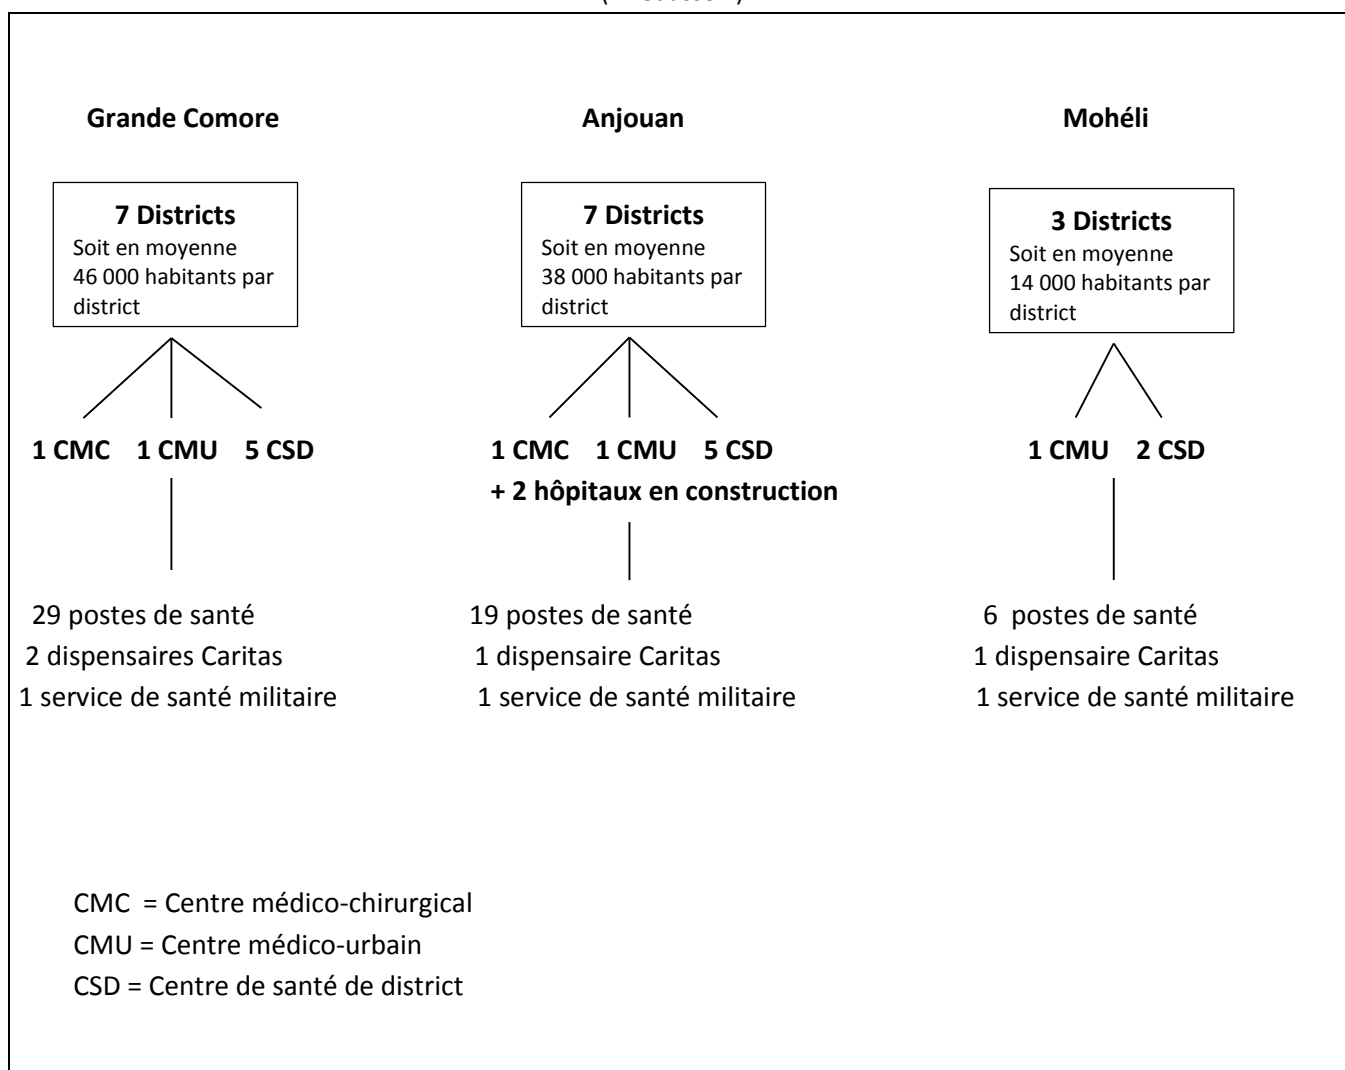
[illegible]

Grande Comore

7 Districts
Soit en moyenne 46 000 habitants par district

1 CMC 1 CMU 5 CSD

29 postes de santé
2 dispensaires Caritas
1 service de santé militaire

Anjouan

7 Districts
Soit en moyenne 38 000 habitants par district

1 CMC 1 CMU 5 CSD
+ 2 hôpitaux en construction

19 postes de santé
1 dispensaire Caritas
1 service de santé militaire

Mohéli

3 Districts
Soit en moyenne 14 000 habitants par district

1 CMU 2 CSD

6 postes de santé
1 dispensaire Caritas
1 service de santé militaire

CMC = Centre médico-chirurgical
CMU = Centre médico-urbain
CSD = Centre de santé de district